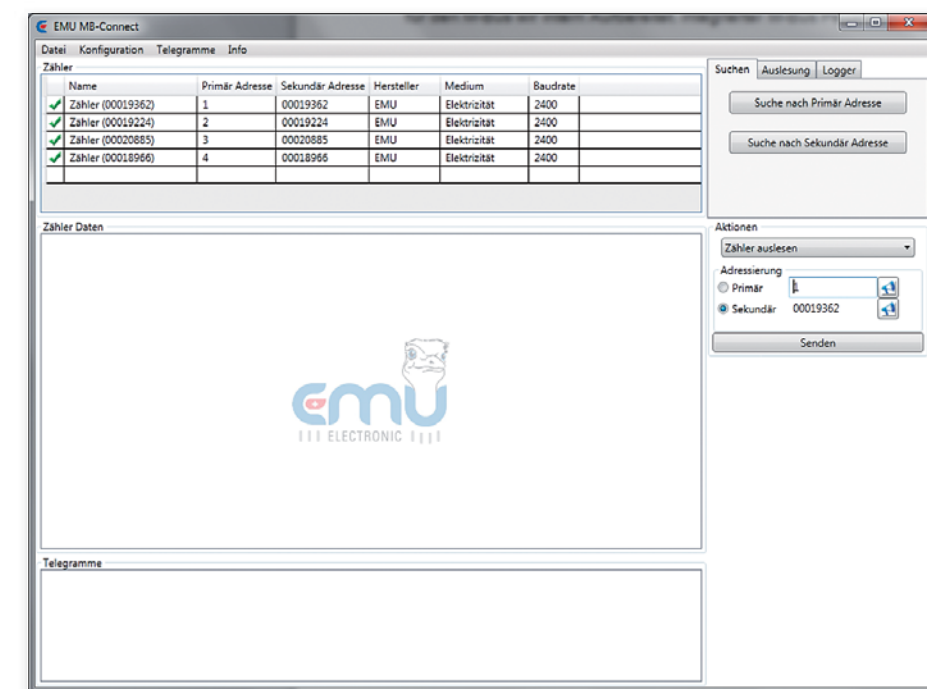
EMU MB-Connect

Datei Konfiguration Telegramme Info

Zähler

| | Name | Primär Adresse | Sekundär Adresse | Hersteller | Medium | Baudrate |
|---|---|---|---|---|---|---|
| ✓ | Zähler (00019362) | 1 | 00019362 | EMU | Elektrizität | 2400 |
| ✓ | Zähler (00019224) | 2 | 00019224 | EMU | Elektrizität | 2400 |
| ✓ | Zähler (00020885) | 3 | 00020885 | EMU | Elektrizität | 2400 |
| ✓ | Zähler (00018966) | 4 | 00018966 | EMU | Elektrizität | 2400 |

Suchen Auslesung Logger

Suche nach Primär Adresse

Suche nach Sekundär Adresse

Zähler Daten

emu
ELECTRONIC

Aktionen

Zähler auslesen

Adressierung

Primär 1

Sekundär 00019362

Senden

Telegramme